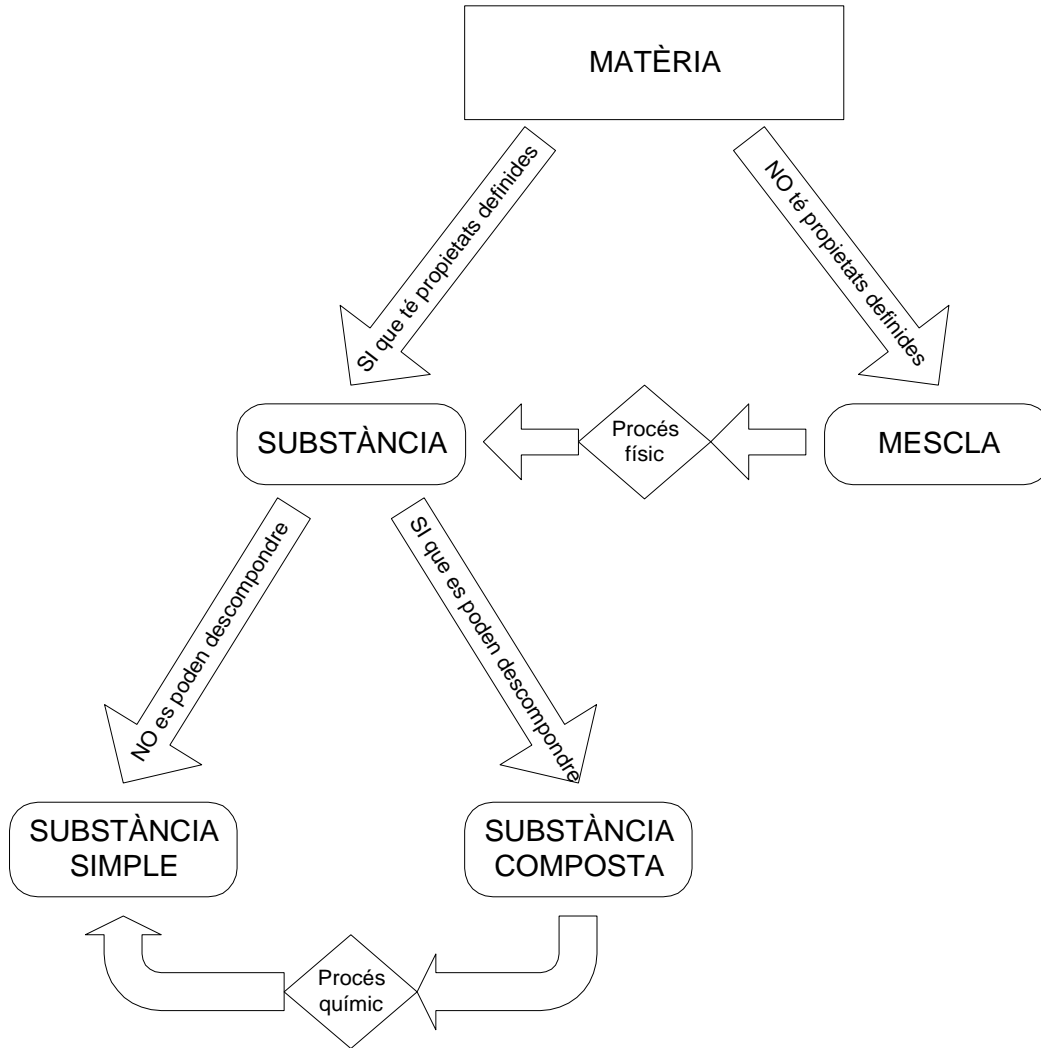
MATÈRIA

SI que té propietats definides

NO té propietats definides

SUBSTÀNCIA

Procés físic

MESCLA

NO es poden descompondre

SI que es poden descompondre

SUBSTÀNCIA SIMPLE

SUBSTÀNCIA COMPOSTA

Procés químic